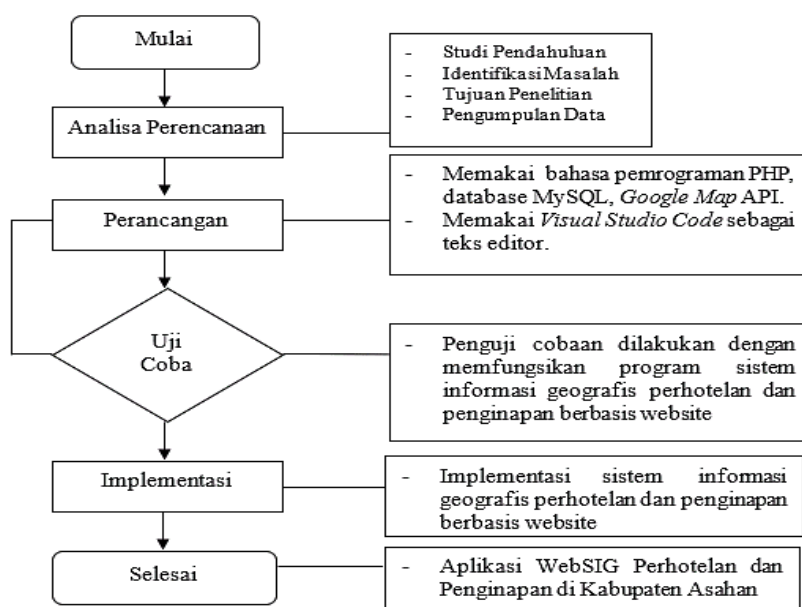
Mulai

Analisa Perencanaan

- Studi Pendahuluan
- Identifikasi Masalah
- Tujuan Penelitian
- Pengumpulan Data

Perancangan

- Memakai bahasa pemrograman PHP, database MySQL, *Google Map* API.
- Memakai *Visual Studio Code* sebagai teks editor.

Uji Coba

- Penguji cobaan dilakukan dengan memfungsikan program sistem informasi geografis perhotelan dan penginapan berbasis website

Implementasi

- Implementasi sistem informasi geografis perhotelan dan penginapan berbasis website

Selesai

- Aplikasi WebSIG Perhotelan dan Penginapan di Kabupaten Asahan